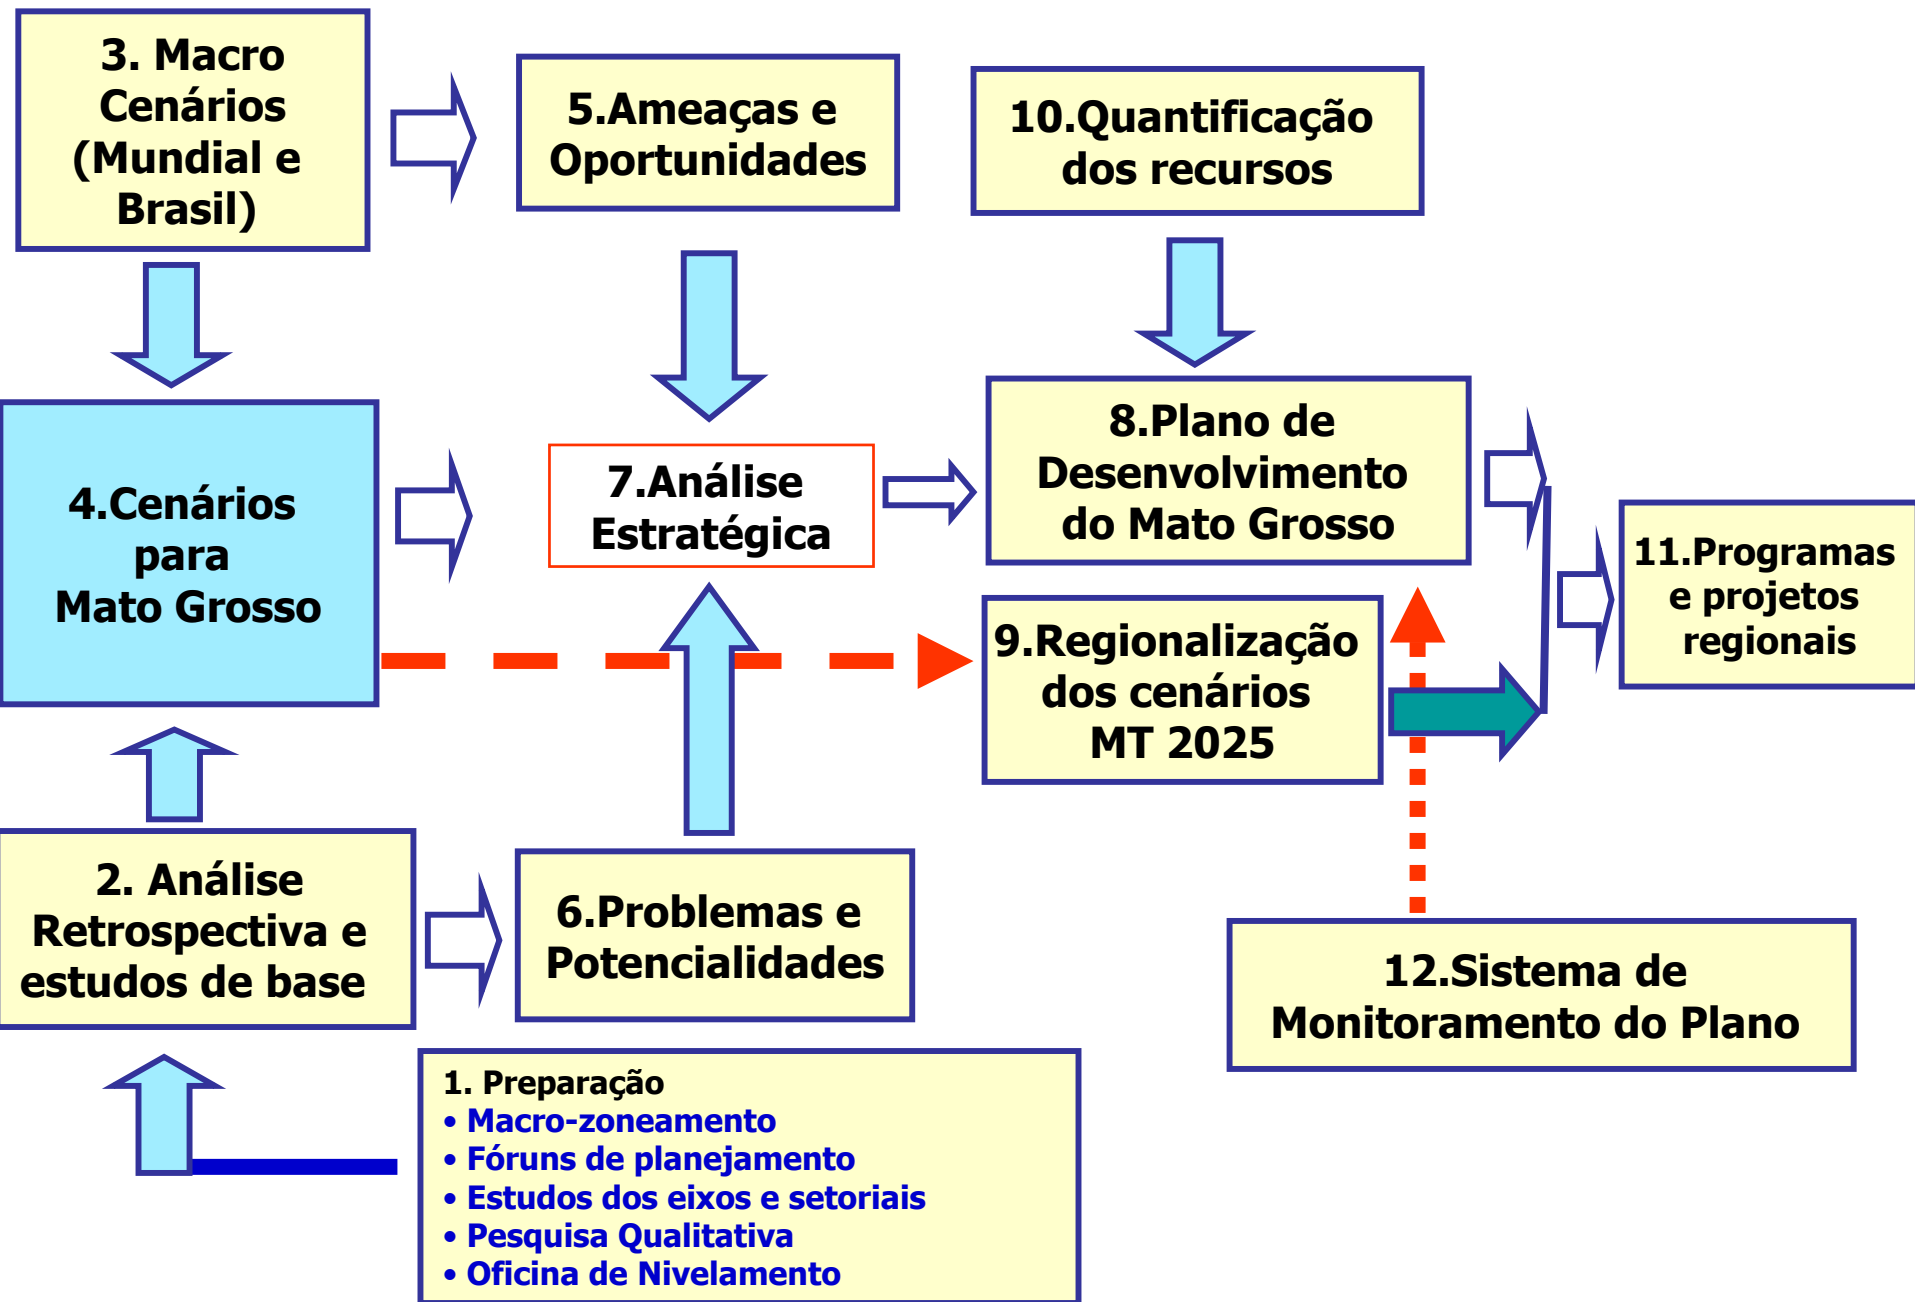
3. Macro Cenários (Mundial e Brasil)

5.Ameaças e Oportunidades

10.Quantificação dos recursos

4.Cenários para Mato Grosso

7.Análise Estratégica

8.Plano de Desenvolvimento do Mato Grosso

9.Regionalização dos cenários MT 2025

11.Programas e projetos regionais

2. Análise Retrospectiva e estudos de base

6.Problemas e Potencialidades

12.Sistema de Monitoramento do Plano

1. Preparação
• Macro-zoneamento
• Fóruns de planejamento
• Estudos dos eixos e setoriais
• Pesquisa Qualitativa
• Oficina de Nivelamento